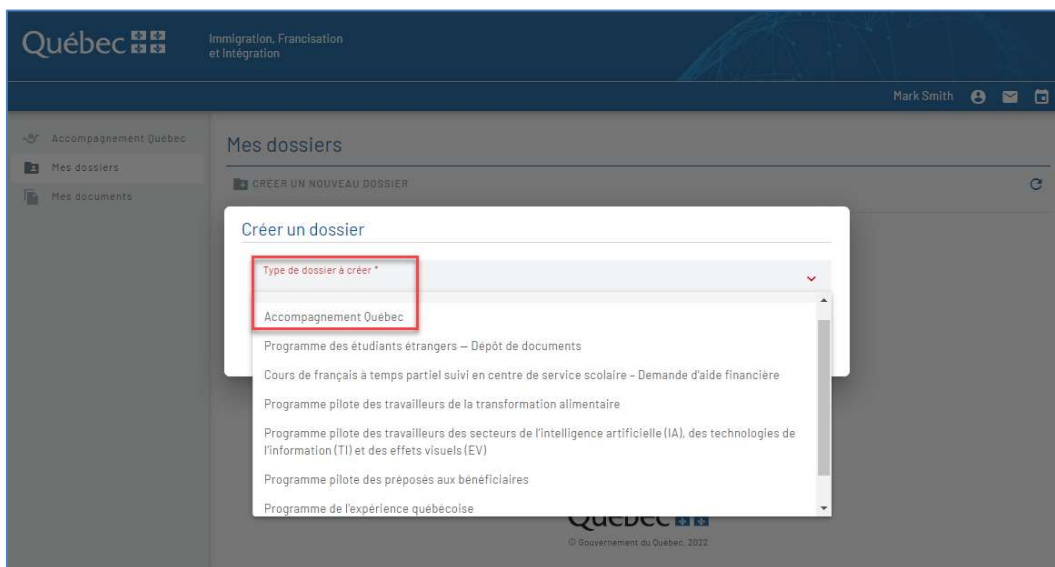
Québec

Immigration, Francisation et Intégration

Mark Smith

Accompagnement Québec
Mes dossiers
Mes documents

Mes dossiers

CRÉER UN NOUVEAU DOSSIER

Créer un dossier

Type de dossier à créer *

Accompagnement Québec
Programme des étudiants étrangers — Dépôt de documents
Cours de français à temps partiel suivi en centre de service scolaire - Demande d'aide financière
Programme pilote des travailleurs de la transformation alimentaire
Programme pilote des travailleurs des secteurs de l'intelligence artificielle (IA), des technologies de l'information (TI) et des effets visuels (EV)
Programme pilote des préposés aux bénéficiaires
Programme de l'expérience québécoise

Québec

© Gouvernement du Québec, 2022